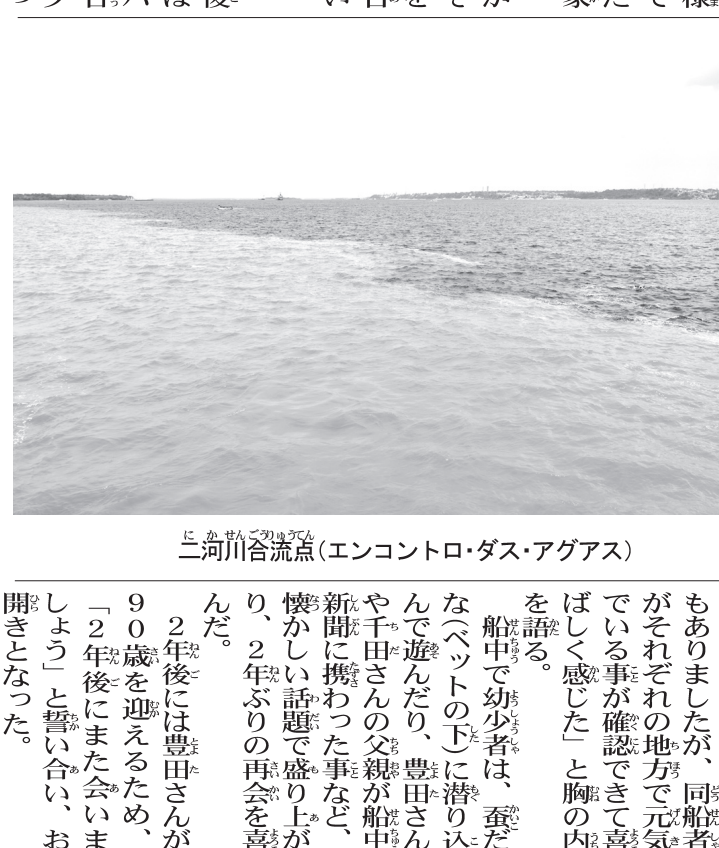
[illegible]

二河川合流点(エンコントロ・ダス・アグアス)

もありましたが、同船者がそれぞれの地方で元気でいる事が確認できて喜ばしく感じた」と胸の内を語る。
船中で幼少者は、蚕だな(ベットの下)に潜り込んで遊んだり、豊田さんや千田さんの父親が船中新聞に携わった事など、懐かしい話題で盛り上がり、2年ぶりの再会を喜んだ。
2年後には豊田さんが90歳を迎えるため、「2年後にまた会いましょう」と誓い合い、お開きとなった。